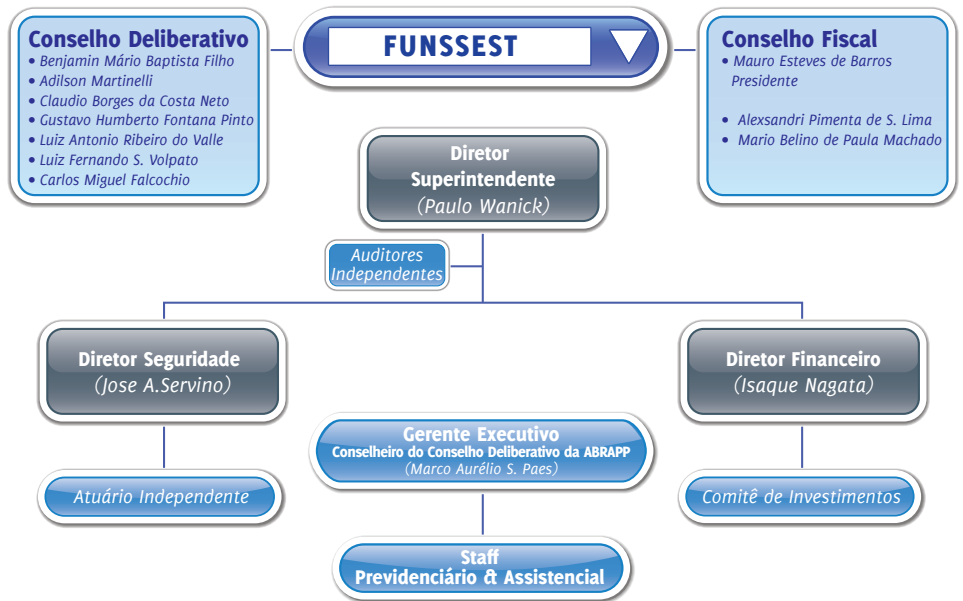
Conselho Deliberativo
• Benjamin Mário Baptista Filho
• Adilson Martinelli
• Claudio Borges da Costa Neto
• Gustavo Humberto Fontana Pinto
• Luiz Antonio Ribeiro do Valle
• Luiz Fernando S. Volpato
• Carlos Miguel Falcochio

FUNSSEST

Conselho Fiscal
• Mauro Esteves de Barros Presidente
• Alexsandri Pimenta de S. Lima
• Mario Belino de Paula Machado

Diretor Superintendente
(Paulo Wanick)

Auditores Independentes

Diretor Seguridade
(Jose A.Servino)

Diretor Financeiro
(Isaque Nagata)

Gerente Executivo
Conselheiro do Conselho Deliberativo da ABRAPP
(Marco Aurélio S. Paes)

Atuário Independente

Comitê de Investimentos

Staff
Previdenciário & Assistencial